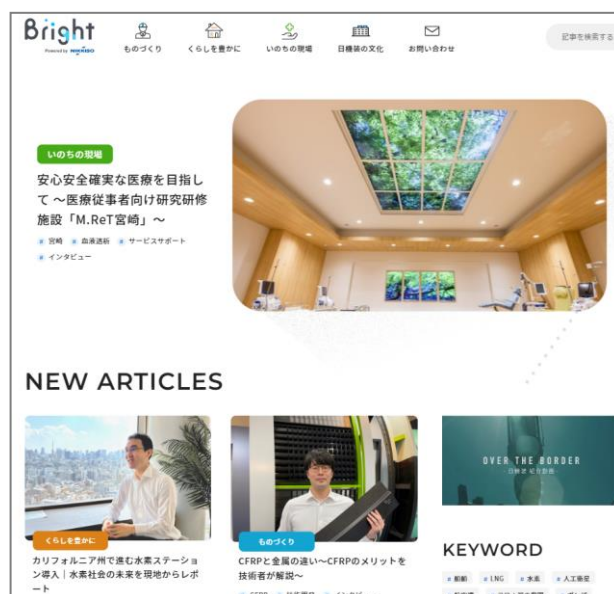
Bright
Powered by NIKKISO

ものづくり くらしを豊かに いのちの現場 日機装の文化 お問い合わせ

記事を検索する

いのちの現場

安心安全確実な医療を目指して 〜医療従事者向け研究研修施設「M.ReT宮崎」〜

# 宮崎 # 血液透析 # サービスサポート # インタビュー

NEW ARTICLES

くらしを豊かに

カリフォルニア州で進む水素ステーション導入｜水素社会の未来を現地からレポート

ものづくり

CFRPと金属の違い〜CFRPのメリットを技術者が解説〜

OVER THE BORDER
日機装 航空機部

KEYWORD

# 動画 # LNG # 水素 # 人工衛星